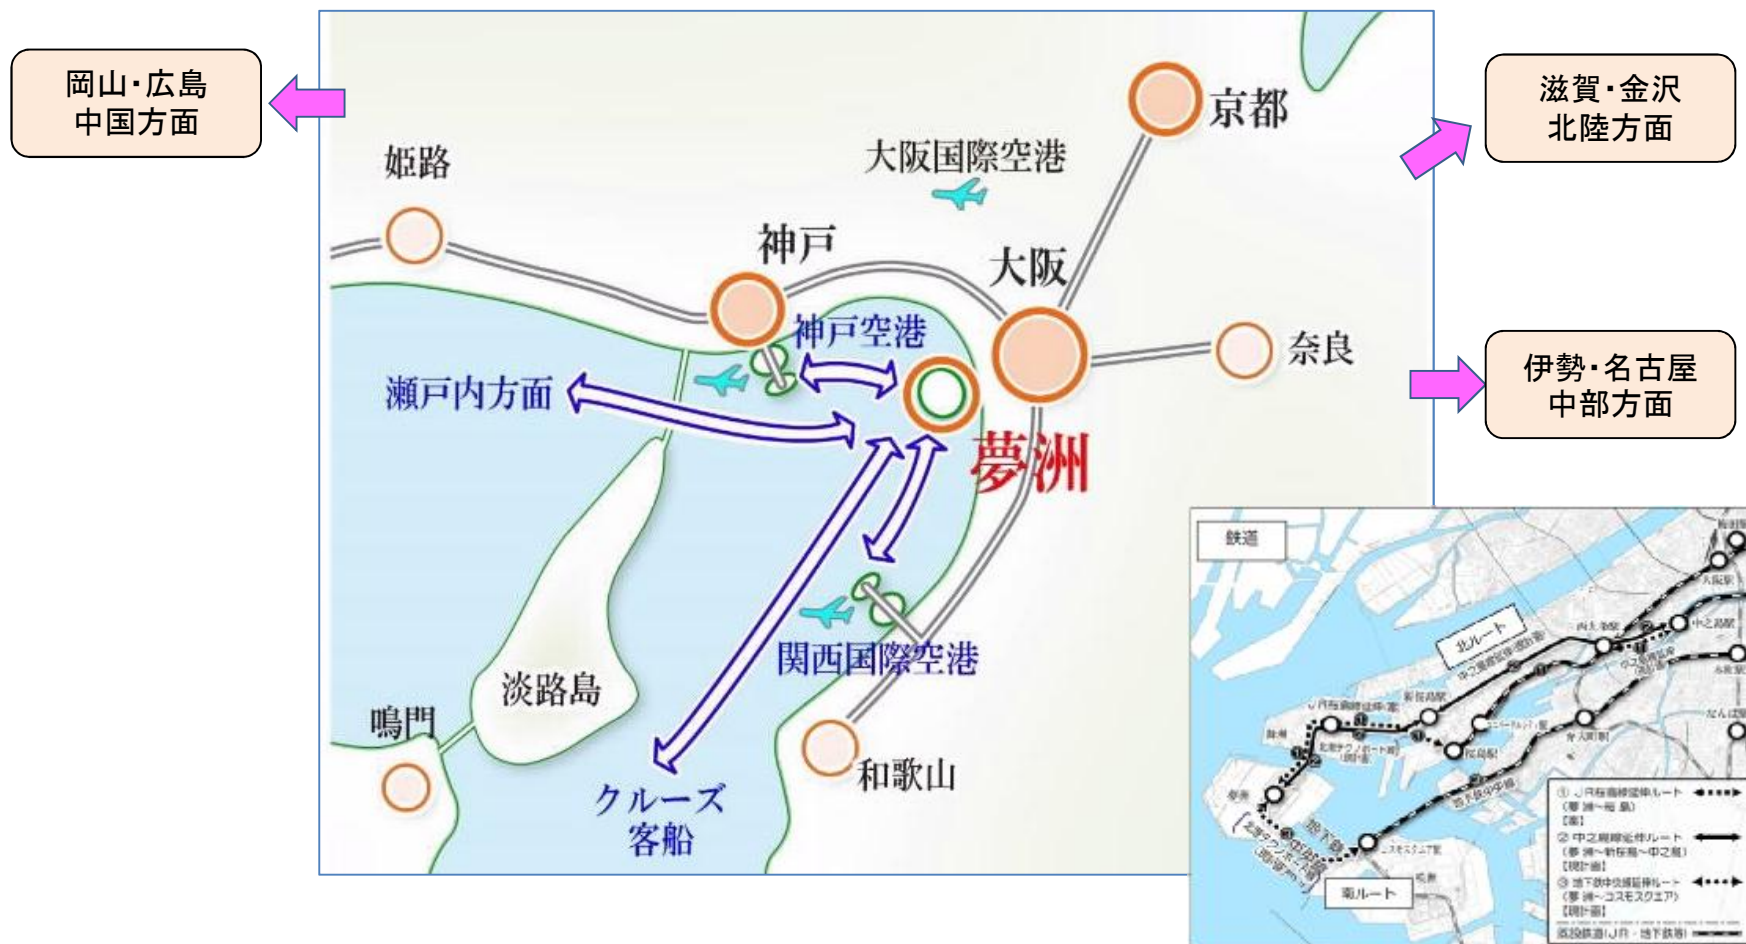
岡山・広島
中国方面

滋賀・金沢
北陸方面

伊勢・名古屋
中部方面

京都

大阪国際空港

姫路

神戸

大阪

神戸空港

奈良

瀬戸内方面

夢洲

関西国際空港

淡路島

鳴門

和歌山

クルーズ
客船

鉄道

北ルート

南ルート

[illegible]